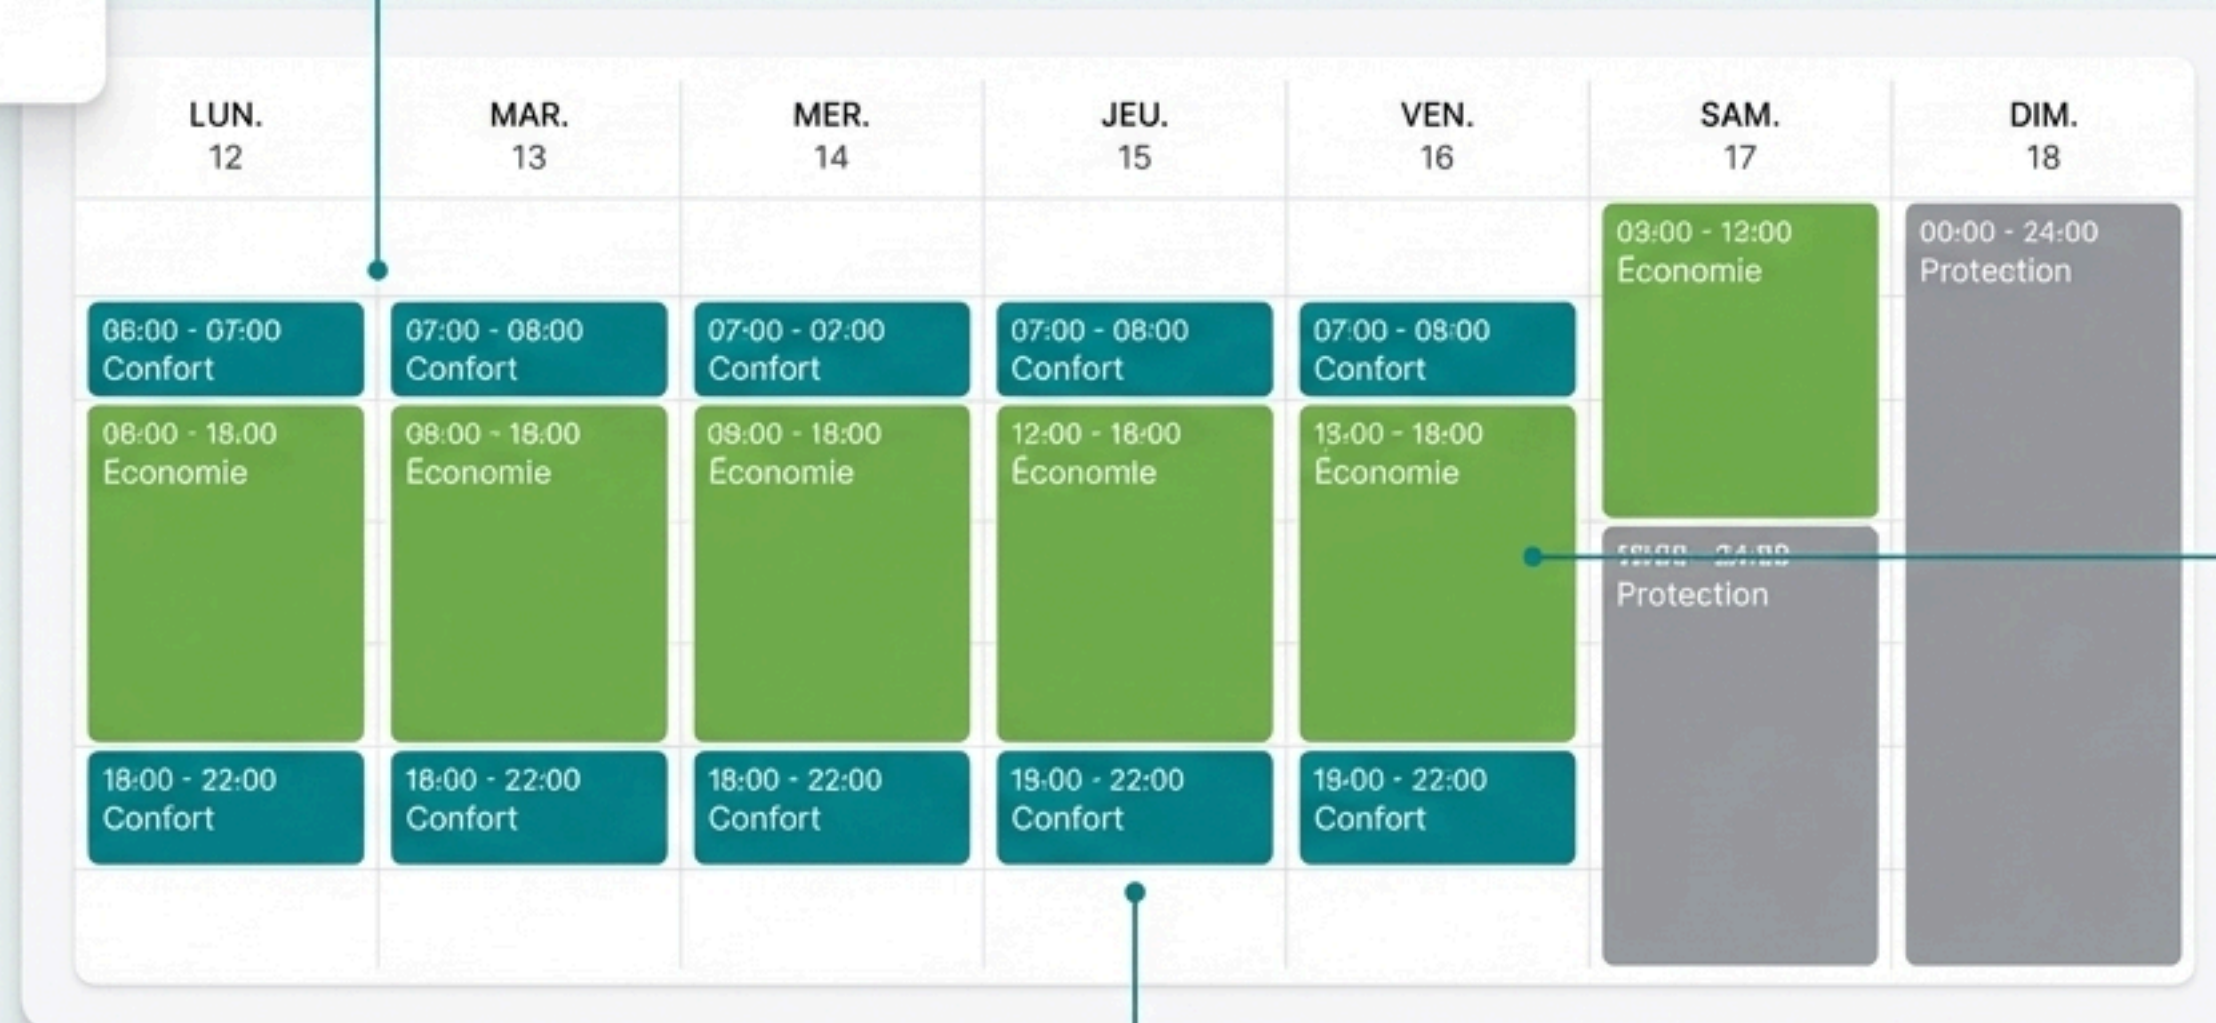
| LUN. 12 | MAR. 13 | MER. 14 | JEU. 15 | VEN. 16 | SAM. 17 | DIM. 18 |
|---|---|---|---|---|---|---|
| 06:00 - 07:00 Confort | 07:00 - 08:00 Confort | 07:00 - 07:00 Confort | 07:00 - 08:00 Confort | 07:00 - 08:00 Confort | 03:00 - 12:00 Économie | 00:00 - 24:00 Protection |
| 08:00 - 18:00 Economie | 08:00 - 18:00 Economie | 09:00 - 18:00 Économie | 12:00 - 18:00 Économie | 13:00 - 18:00 Économie | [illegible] Protection | |
| 18:00 - 22:00 Confort | 18:00 - 22:00 Confort | 18:00 - 22:00 Confort | 19:00 - 22:00 Confort | 19:00 - 22:00 Confort | | |